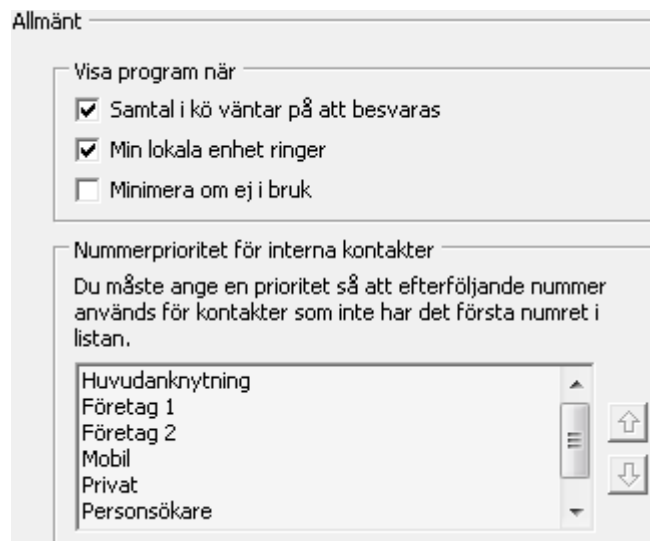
Allmänt

Visa program när

Samtal i kö väntar på att besvaras

Min lokala enhet ringer

Minimera om ej i bruk

Nummerprioritet för interna kontakter

Du måste ange en prioritet så att efterföljande nummer används för kontakter som inte har det första numret i listan.

Huvudanknytning
Företag 1
Företag 2
Mobil
Privat
Personsökare